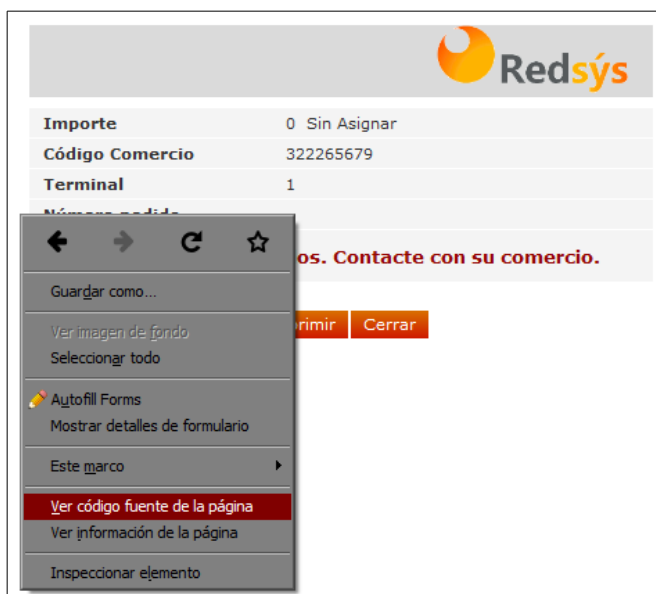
Redsýs

| Importe | 0 Sin Asignar |
|---|---|
| Código Comercio | 322265679 |
| Terminal | 1 |
| Número pedido | |

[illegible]os. Contacte con su comercio.

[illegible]primir Cerrar

Guardar como...

Ver imagen de fondo
Seleccionar todo

Autofill Forms
Mostrar detalles de formulario

Este marco

Ver código fuente de la página
Ver información de la página

Inspeccionar elemento